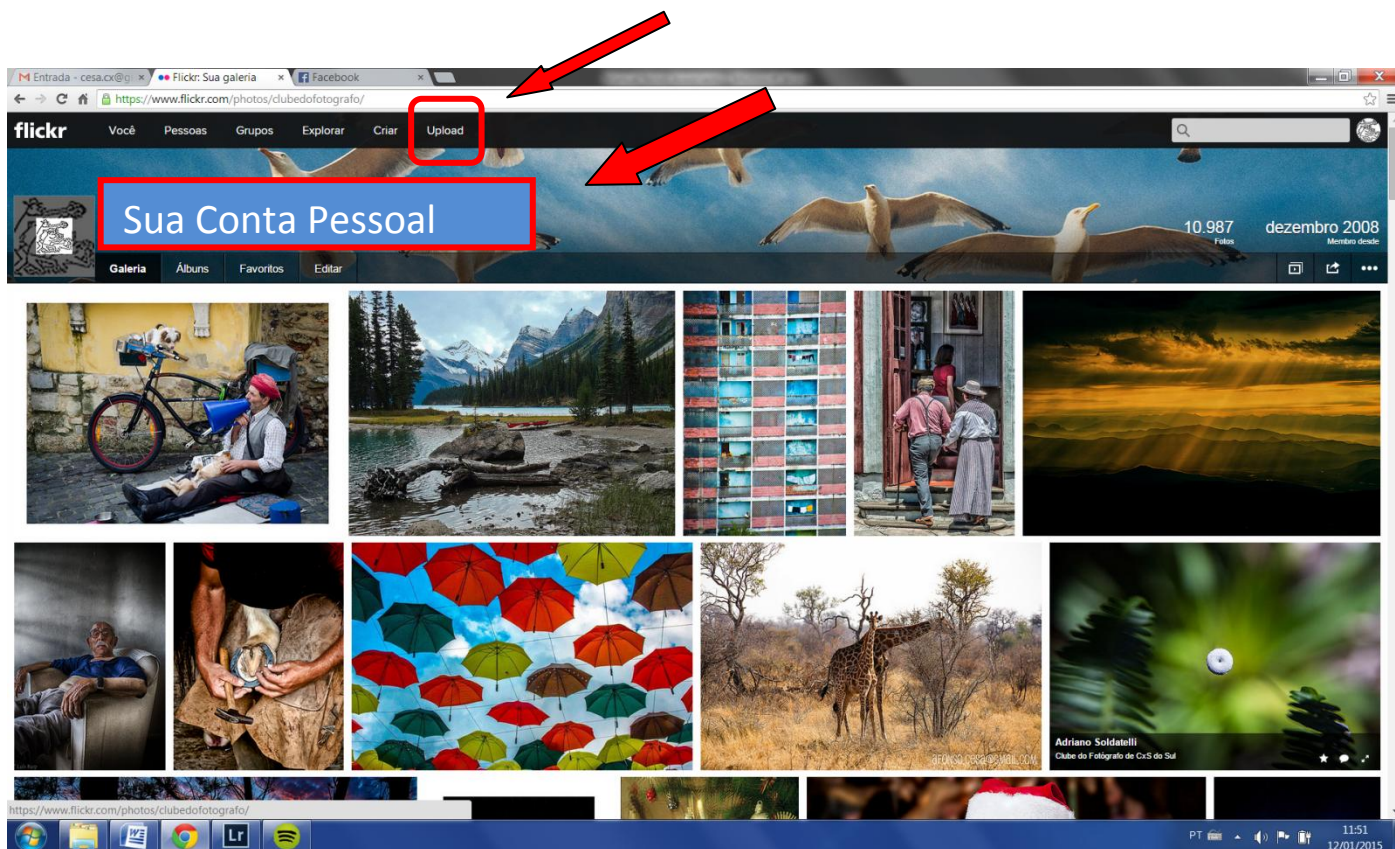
M Entrada - cesa.cx@g ×
Flickr: Sua galeria ×
Facebook ×

https://www.flickr.com/photos/clubedofotografo/

flickr Você Pessoas Grupos Explorar Criar Upload

Sua Conta Pessoal

10.987
Fotos

dezembro 2008
Membro desde

Galeria Álbuns Favoritos Editar

AFONSOCESA@GMAIL.COM

Adriano Soldatelli
Clube do Fotógrafo de CxS do Sul

https://www.flickr.com/photos/clubedofotografo/

Lr

PT 11:51 12/01/2015